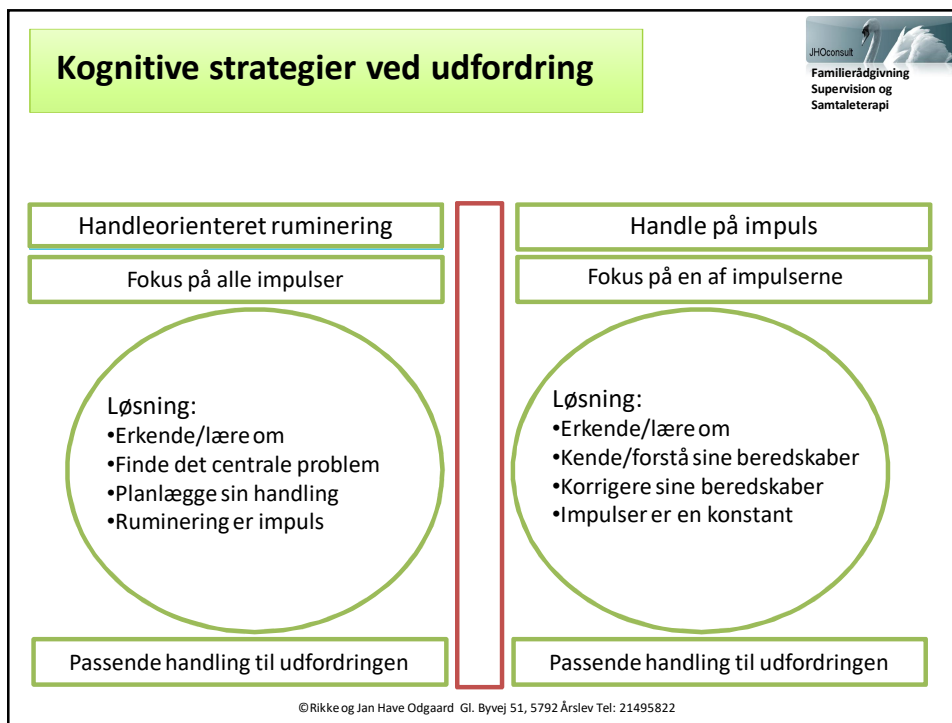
Kognitive strategier ved udfordring

JHOconsult
Familierådgivning
Supervision og
Samtaleterapi

Handleorienteret ruminering

Fokus på alle impulser

Løsning:
•Erkende/lære om
•Finde det centrale problem
•Planlægge sin handling
•Ruminering er impuls

Passende handling til udfordringen

Handle på impuls

Fokus på en af impulserne

Løsning:
•Erkende/lære om
•Kende/forstå sine beredskaber
•Korrigere sine beredskaber
•Impulser er en konstant

Passende handling til udfordringen

©Rikke og Jan Have Odgaard Gl. Byvej 51, 5792 Årslev Tel: 21495822